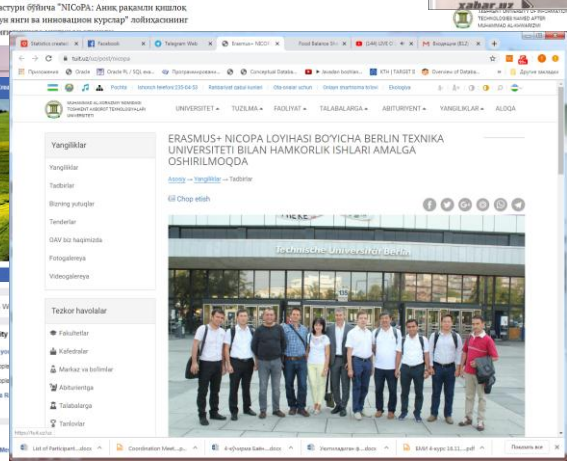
дастури бўйича "NICoPA: Аниқ рақамли кишлок
учун янги ва инновацион курслар" лойиҳасининг

xabar.uz

TECHNOLOGIES NAMED AFTER MUHAMMAD AL-KHWARIZMI

Statistics created | Facebook | Telegram Web | Erasmus+ NICO | Food Balance Sh | (144) LIVE C | Входящие (82)

tuit.uz/uz/post/nicopa

Приложения | Oracle | Oracle PL / SQL кна... | Программирование... | Conceptual Databa... | Javadan kurslar... | XTH | TARGET X | Overview of Databa... | Другие закладки

Pochta | Ishonch telefoni (55-64-50 | Rektoriyat qabul kunlari | Oila-ensal uchun | Onlayn imtihonna kirish | Ekologiya

MUHAMMAD AL-XORAZMIY NOMIDAGI TOSHKENT AXBOROT TEXNOLOGIYALARI UNIVERSITETI

UNIVERSITET | TUZILMA | FAOLIYAT | TALABALARGA | ABITURIYENT | YANGILIKLAR | ALOQA

Yangiliklar

Yangiliklar
Tadbirlar
Bizning yutuqlar
Tenderlar
OAV biz haqimizda
Fotogalereya
Videogalereya

Tezkor havolalar

Fakultetlar
Kafedralar
Markaz va bo'limlar
Abituriyentga
Talabalarga
Tanlovlar

ERASMUS+ NICOPA LOYIHASI BO'YICHA BERLIN TEXNIKA UNIVERSITETI BILAN HAMKORLIK ISHLARI AMALGA OSHIRILMOQDA

Asosiy → Yangiliklar → Tadbirlar

Chop etish

Technische Universität Berlin

https://tuit.uz/uz

List of Participant....docx | Coordination Meet....pptx | 4-кўчирма Баён....docx | Уzтелекадр....docx | БАЁН 4-курс 18.11....pdf | Показать все